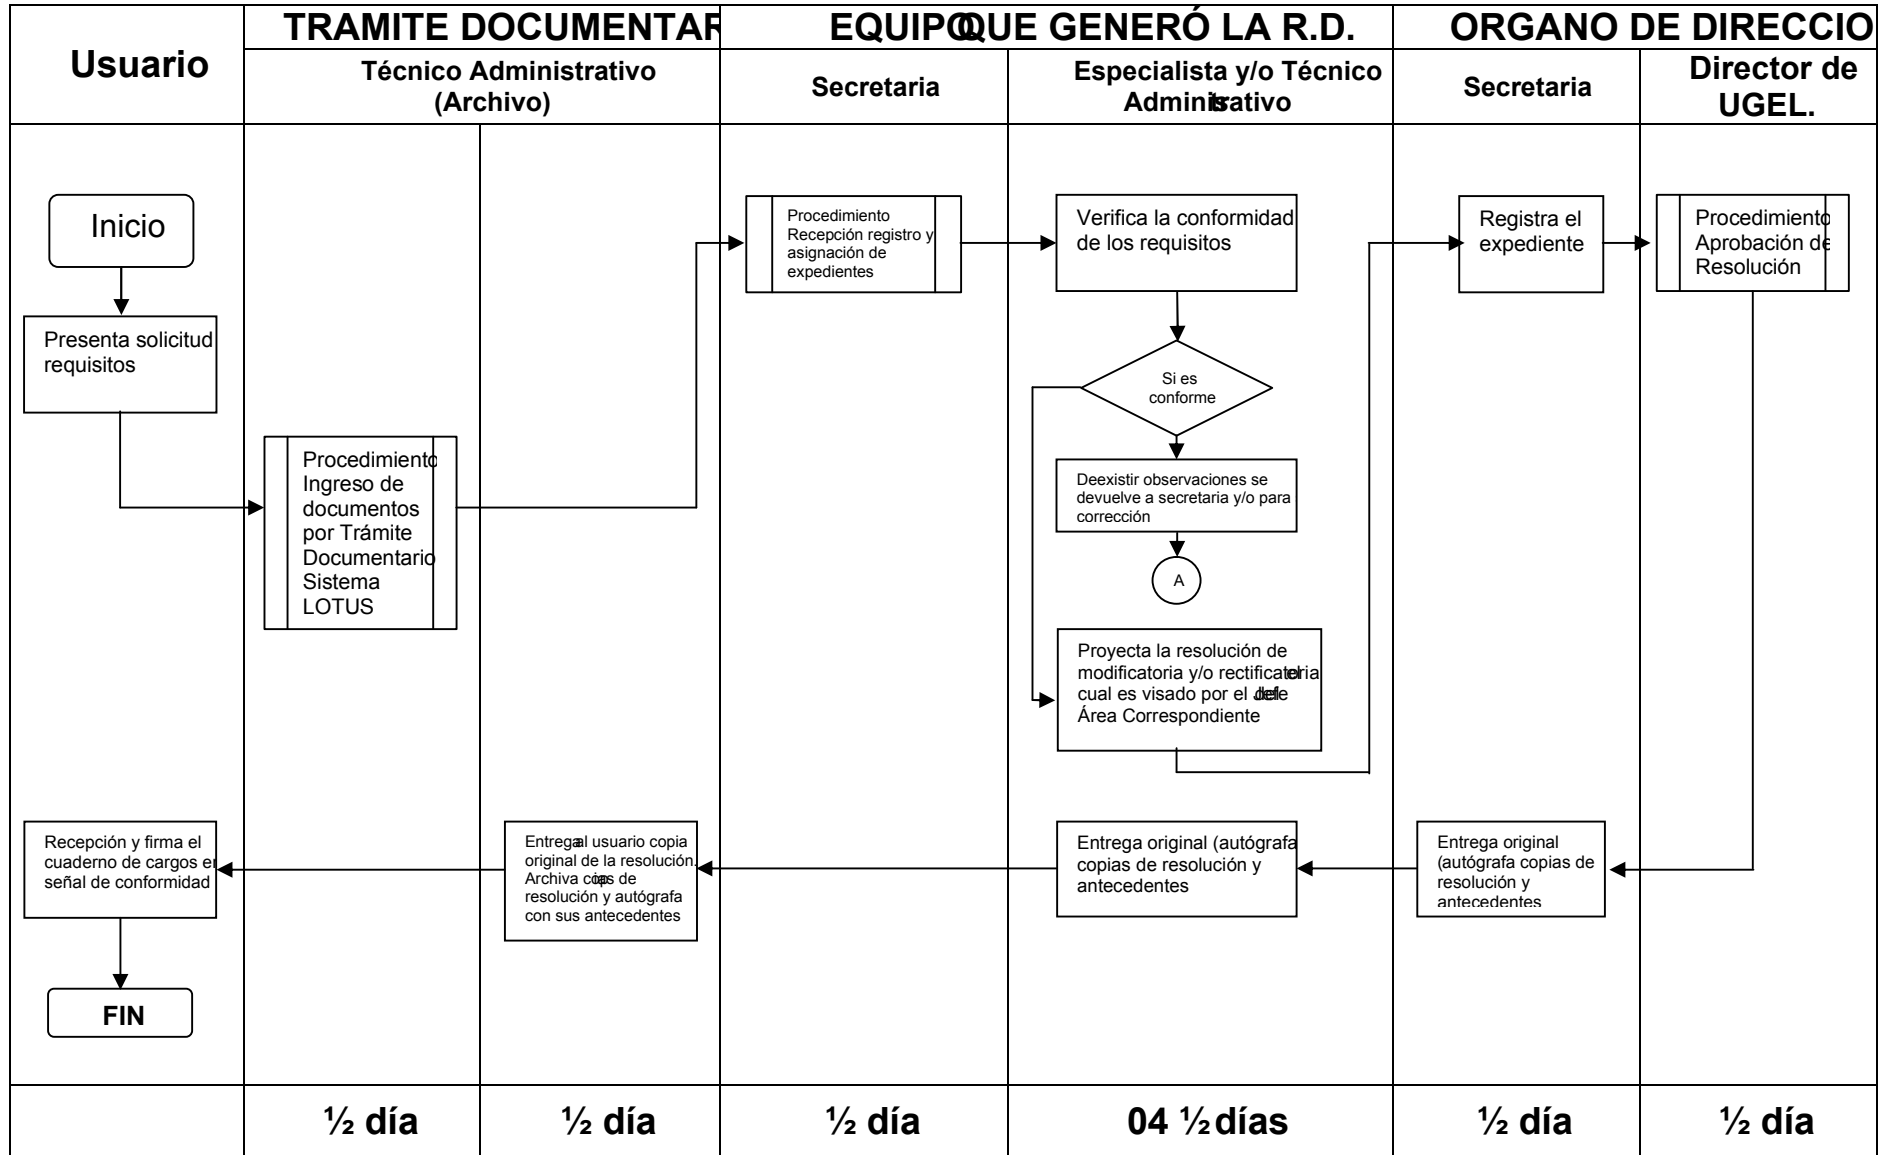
Usuario

TRAMITE DOCUMENTAR
Técnico Administrativo (Archivo)

EQUIPO QUE GENERÓ LA R.D.
Secretaria
Especialista y/o Técnico Administrativo

ORGANO DE DIRECCIO
Secretaria
Director de UGEL.

Inicio

Presenta solicitud requisitos

Procedimiento Ingreso de documentos por Trámite Documentario Sistema LOTUS

Procedimiento Recepción registro y asignación de expedientes

Verifica la conformidad de los requisitos

Si es conforme

Deexistir observaciones se devuelve a secretaria y/o para corrección

A

Proyecta la resolución de modificatoria y/o rectificatoria cual es visado por el Jefe del Área Correspondiente

Registra el expediente

Procedimiento Aprobación de Resolución

Entrega original (autógrafa copias de resolución y antecedentes

Entrega original (autógrafa copias de resolución y antecedentes

Entrega al usuario copia original de la resolución. Archiva copias de resolución y autógrafa con sus antecedentes

Recepción y firma el cuaderno de cargos en señal de conformidad

FIN

| | ½ día | ½ día | ½ día | 04 ½ días | ½ día | ½ día |